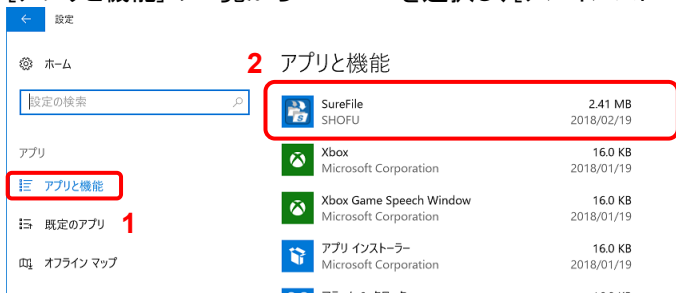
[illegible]

設定

ホーム

設定の検索

アプリ

アプリと機能

既定のアプリ

1

オフライン マップ

2

アプリと機能

SureFile
SHOFU
2.41 MB
2018/02/19

Xbox
Microsoft Corporation
16.0 KB
2018/01/19

Xbox Game Speech Window
Microsoft Corporation
16.0 KB
2018/01/19

アプリ インストーラー
Microsoft Corporation
16.0 KB
2018/01/19

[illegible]